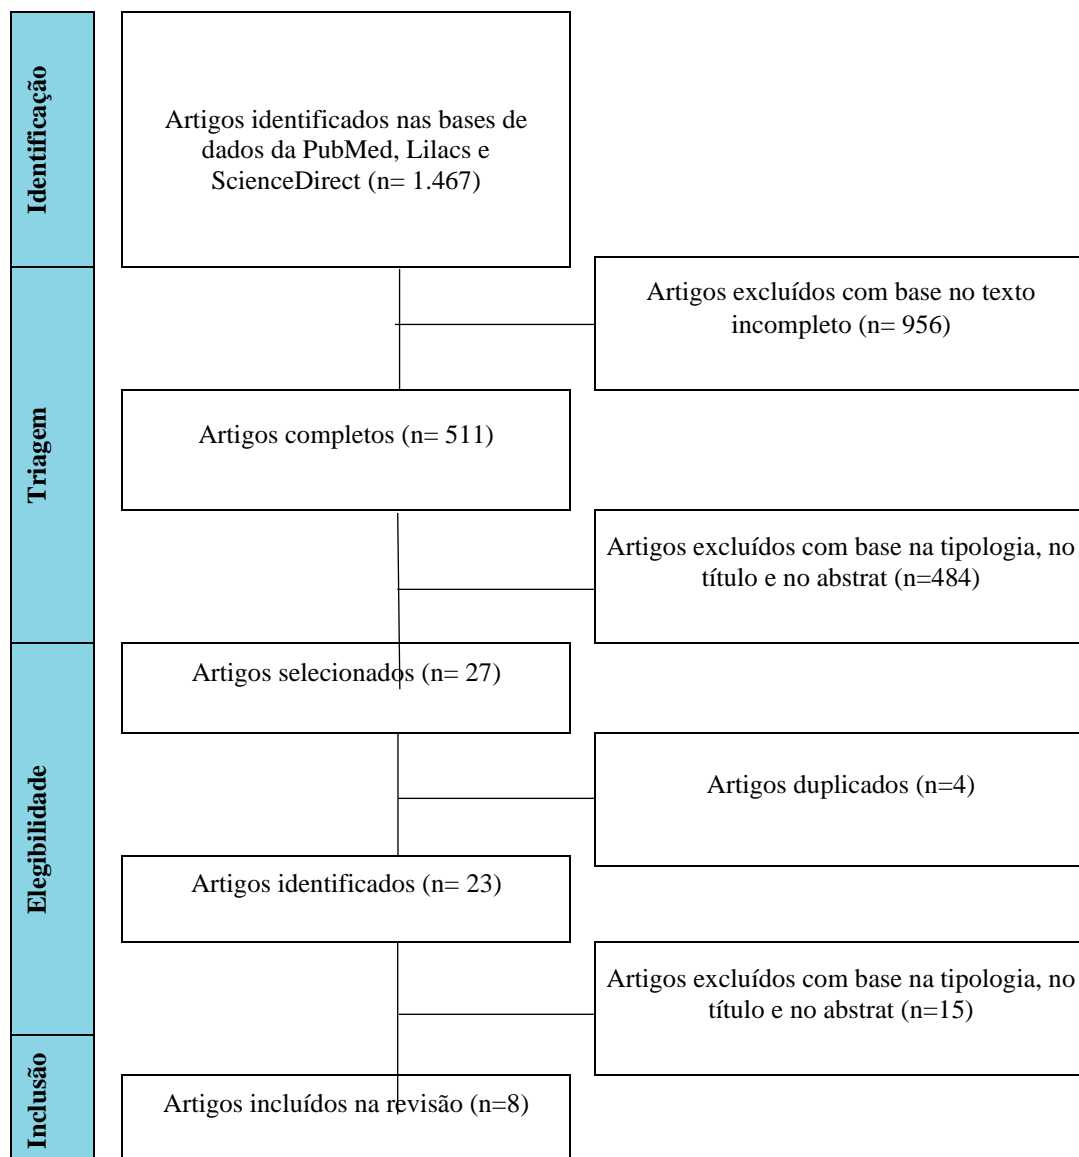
Identificação

Artigos identificados nas bases de dados da PubMed, Lilacs e ScienceDirect (n= 1.467)

Triagem

Artigos excluídos com base no texto incompleto (n= 956)

Artigos completos (n= 511)

Artigos excluídos com base na tipologia, no título e no abstrat (n=484)

Elegibilidade

Artigos selecionados (n= 27)

Artigos duplicados (n=4)

Artigos identificados (n= 23)

Artigos excluídos com base na tipologia, no título e no abstrat (n=15)

Inclusão

Artigos incluídos na revisão (n=8)